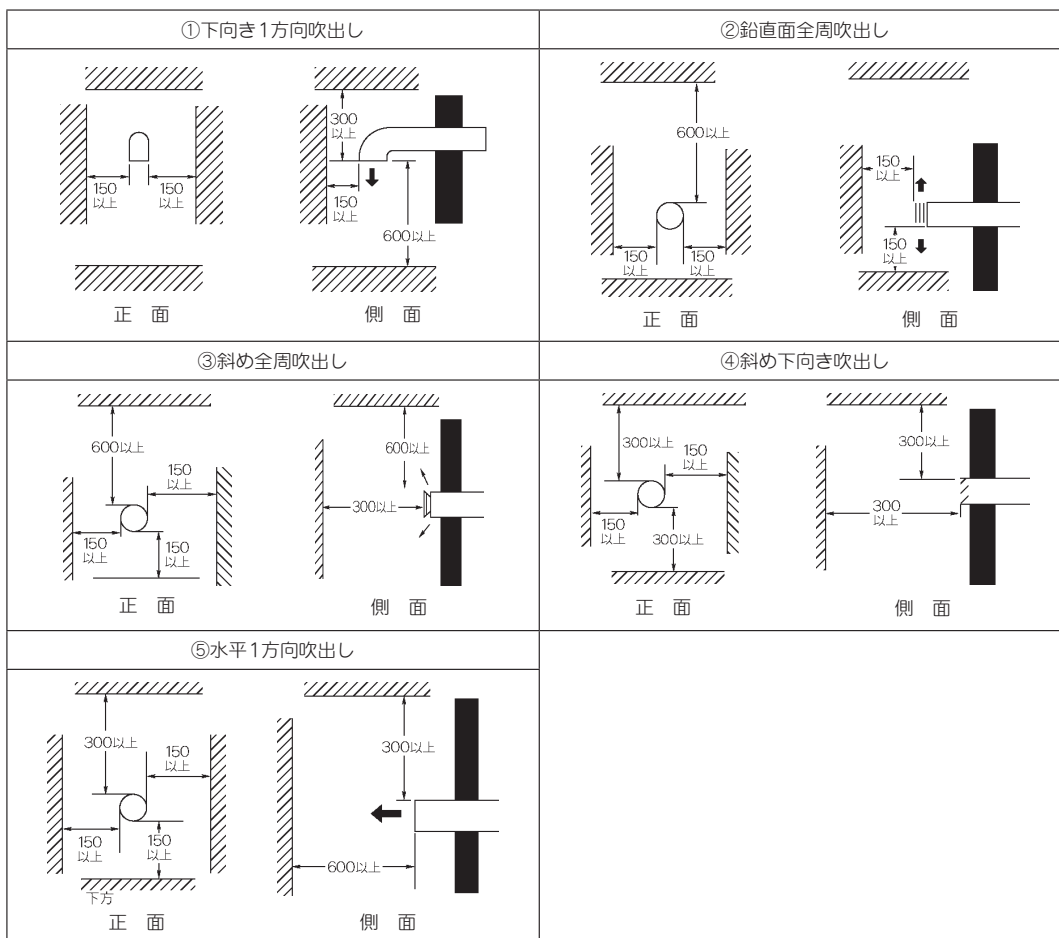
| ①下向き1方向吹出し | ②鉛直面全周吹出し |
|---|---|
| 150 以上 150 以上 正 面 300 以上 150 以上 600以上 側 面 | 600以上 150 以上 150 以上 正 面 150 以上 150 以上 側 面 |
| ③斜め全周吹出し | ④斜め下向き吹出し |
| 600以上 150 以上 150 以上 150 以上 正 面 600以上 300以上 側 面 | 300以上 150 以上 150 以上 300以上 正 面 300以上 300 以上 側 面 |
| ⑤水平1方向吹出し | |
| 300以上 150 以上 150 以上 150 以上 下方 正 面 300以上 600以上 側 面 | |